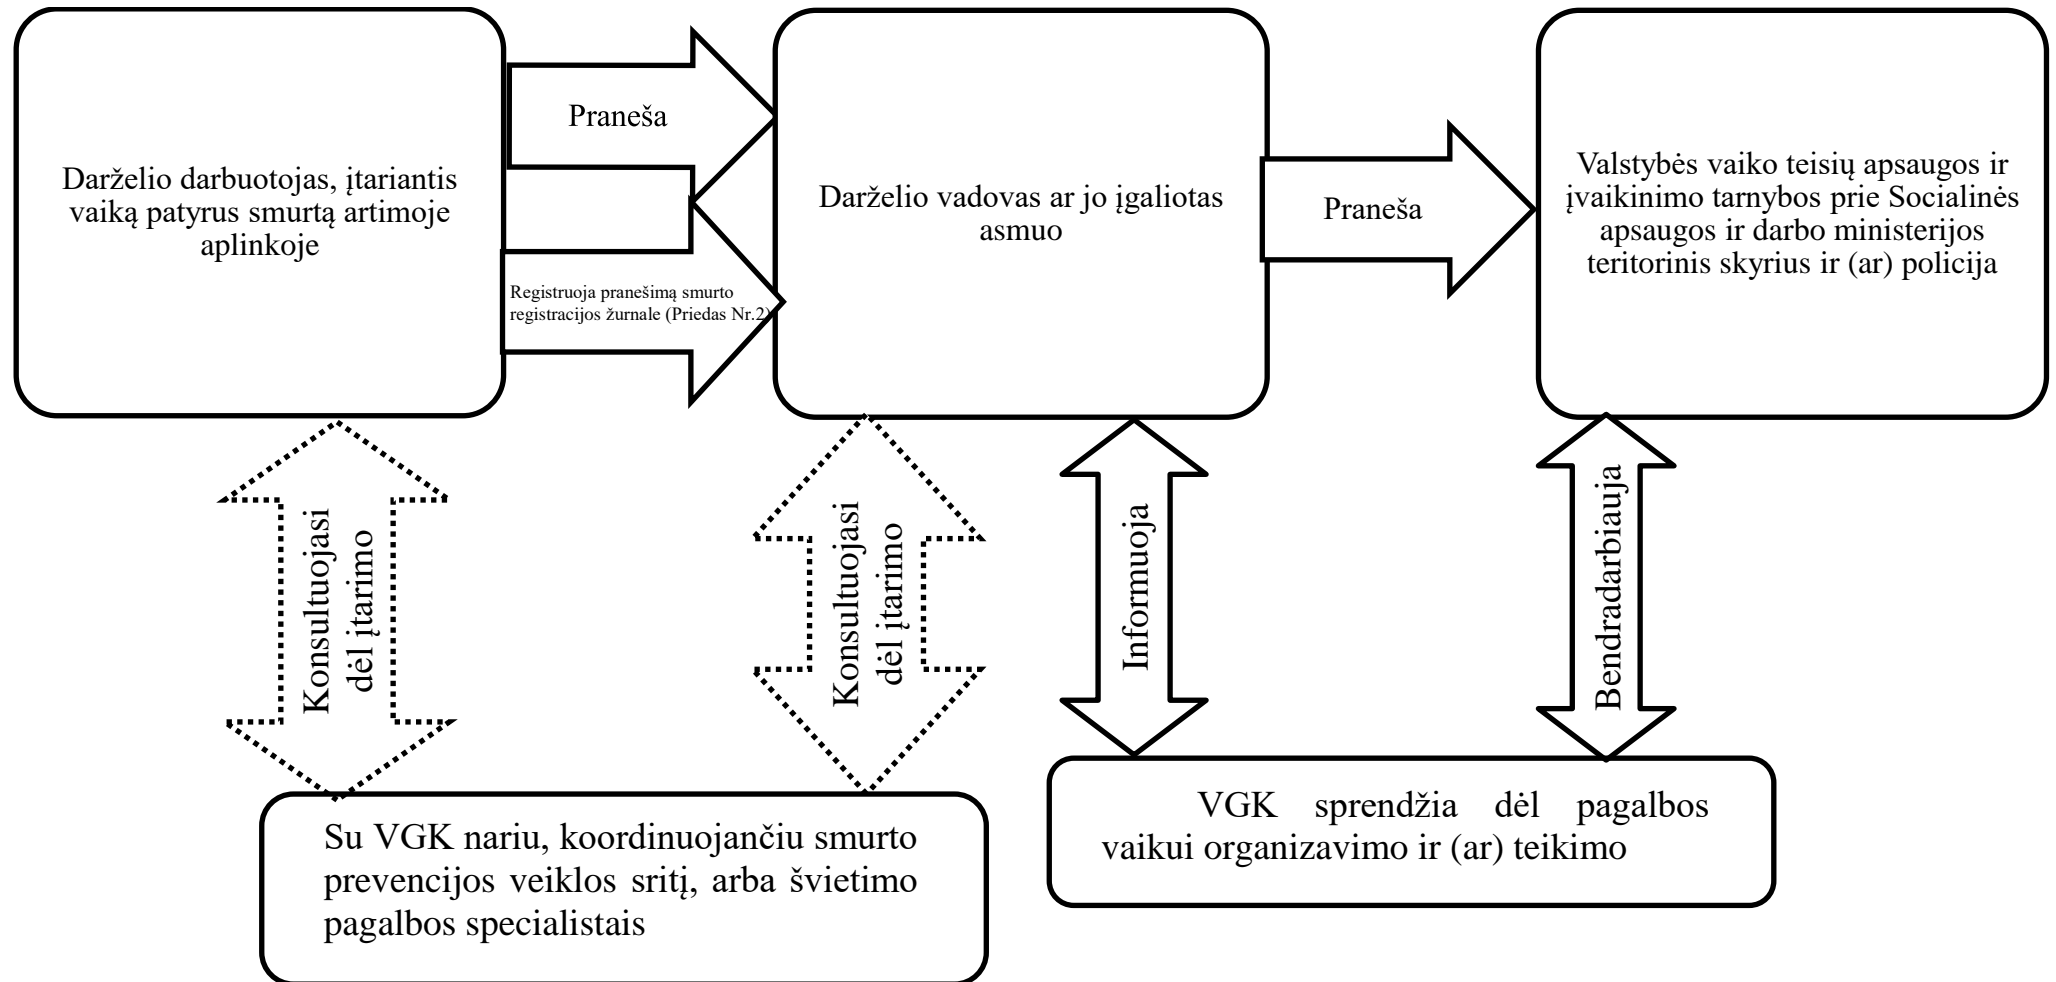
Darželio darbuotojas, įtariantis vaiką patyrus smurtą artimoje aplinkoje

Praneša

Registruoja pranešimą smurto registracijos žurnale (Priedas Nr.2)

Darželio vadovas ar jo įgaliotas asmuo

Praneša

Valstybės vaiko teisių apsaugos ir įvaikinimo tarnybos prie Socialinės apsaugos ir darbo ministerijos teritorinis skyrius ir (ar) policija

Konsultuojasi dėl įtarimo

Konsultuojasi dėl įtarimo

Informuoja

Bendradarbiauja

Su VGK nariu, koordinuojančiu smurto prevencijos veiklos sritį, arba švietimo pagalbos specialistais

VGK sprendžia dėl pagalbos vaikui organizavimo ir (ar) teikimo